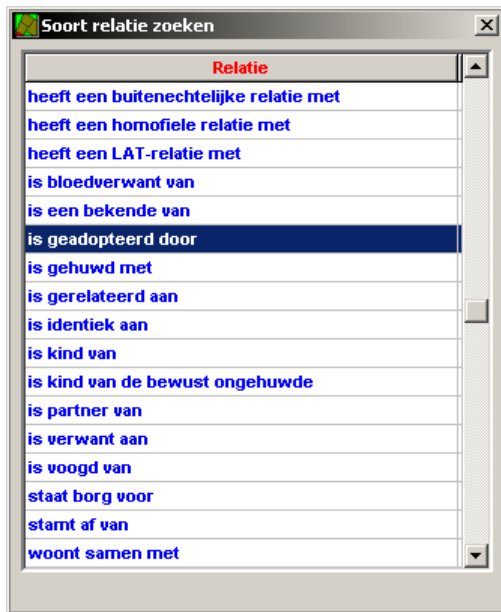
Soort relatie zoeken

| Relatie |
|---|
| heeft een buitenechtelijke relatie met |
| heeft een homofiele relatie met |
| heeft een LAT-relatie met |
| is bloedverwant van |
| is een bekende van |
| is geadopteerd door |
| is gehuwd met |
| is gerelateerd aan |
| is identiek aan |
| is kind van |
| is kind van de bewust ongehuwde |
| is partner van |
| is verwant aan |
| is voogd van |
| staat borg voor |
| stamt af van |
| woont samen met |